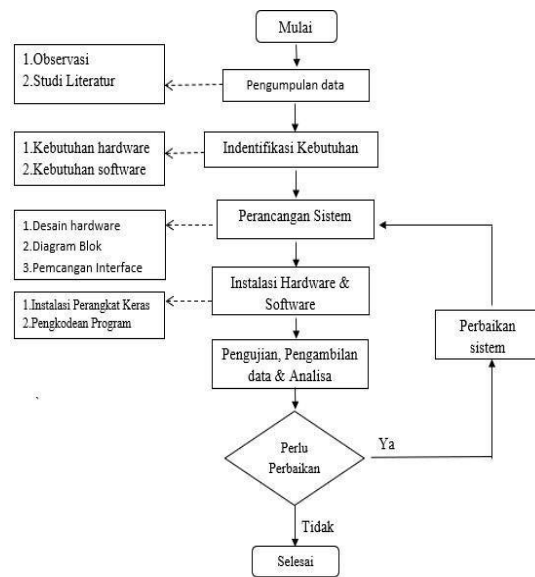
Mulai

1.Observasi
2.Studi Literatur

Pengumpulan data

1.Kebutuhan hardware
2.Kebutuhan software

Indentifikasi Kebutuhan

1.Desain hardware
2.Diagram Blok
3.Pemcangan Interface

Perancangan Sistem

1.Instalasi Perangkat Keras
2.Pengkodean Program

Instalasi Hardware & Software

Perbaikan sistem

Pengujian, Pengambilan data & Analisa

Perlu Perbaikan

Ya

Tidak

Selesai